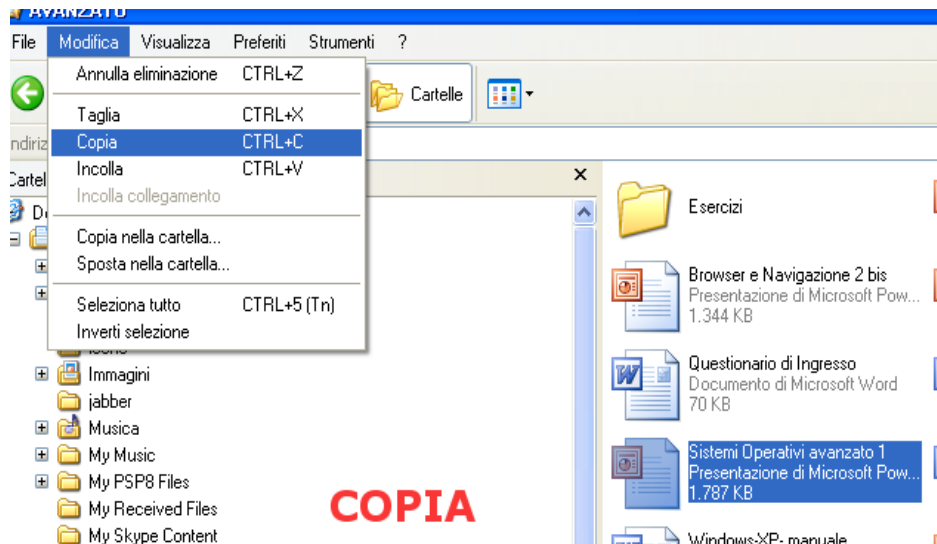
AVANZATO

File Modifica Visualizza Preferiti Strumenti ?

Annulla eliminazione CTRL+Z

Taglia CTRL+X

Copia CTRL+C

Incolla CTRL+V

Incolla collegamento

Copia nella cartella...

Sposta nella cartella...

Seleziona tutto CTRL+5 (Tn)

Inverti selezione

Cartelle

Indiriz

Cartel

D

Immagini

jabber

Musica

My Music

My PSP8 Files

My Received Files

My Skype Content

Esercizi

Browser e Navigazione 2 bis
Presentazione di Microsoft Pow...
1.344 KB

Questionario di Ingresso
Documento di Microsoft Word
70 KB

Sistemi Operativi avanzato 1
Presentazione di Microsoft Pow...
1.787 KB

Windows-XP- manuale

COPIA